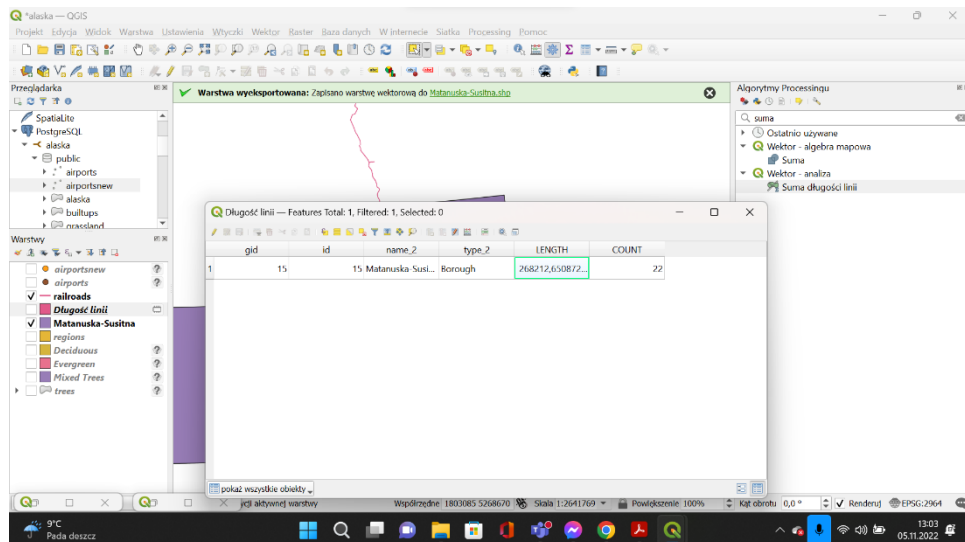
*alaska — QGIS

Projekt Edycja Widok Warstwa Ustawienia Wtyczki Wektor Raster Baza danych W internecie Siatka Processing Pomoc

Przeglądarka

SpatiaLite
PostgreSQL
alaska
public
airports
airportsnew
alaska
builtups
grassland

Warstwa wyeksportowana: Zapisano warstwę wektorową do Matanuska-Susitna.shp

Algorytmy Processingu

suma
Ostatnio używane
Wektor - algebra mapowa
Suma
Wektor - analiza
Suma długości linii

Warstwy

airportsnew
airports
railroads
Długość linii
Matanuska-Susitna
regions
Deciduous
Evergreen
Mixed Trees
trees

Długość linii — Features Total: 1, Filtered: 1, Selected: 0

| | gid | id | name_2 | type_2 | LENGTH | COUNT |
|---|---|---|---|---|---|---|
| 1 | 15 | 15 | Matanuska-Susi... | Borough | 268212,650872... | 22 |

pokaż wszystkie obiekty

jcji aktywnej warstwy

Współrzędne 1803085 5268670 Skala 1:2641769 Powiększenie 100% Kąt obrotu 0,0 ° Renderuj EPSG:2964

9°C
Pada deszcz

13:03
05.11.2022